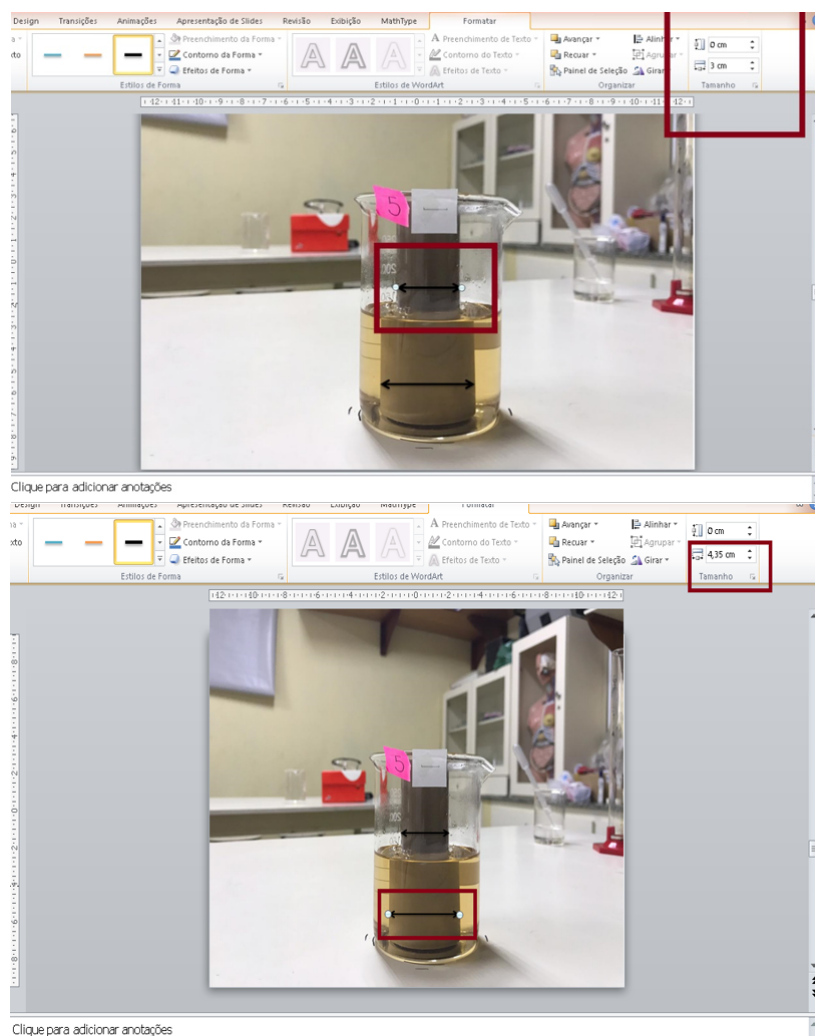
Design Transições Animações Apresentação de Slides Revisão Exibição MathType Formatar

xto

Preenchimento da Forma
Contorno da Forma
Efeitos de Forma
Estilos de Forma

Preenchimento de Texto
Contorno do Texto
Efeitos de Texto
Estilos de WordArt

Avançar
Recuar
Painel de Seleção
Alinhar
Agrupar
Girar
Organizar

0 cm
3 cm
Tamanho

5

Clique para adicionar anotações

Design Transições Animações Apresentação de Slides Revisão Exibição MathType Formatar

xto

Preenchimento da Forma
Contorno da Forma
Efeitos de Forma
Estilos de Forma

Preenchimento de Texto
Contorno do Texto
Efeitos de Texto
Estilos de WordArt

Avançar
Recuar
Painel de Seleção
Alinhar
Agrupar
Girar
Organizar

0 cm
4,35 cm
Tamanho

5

Clique para adicionar anotações